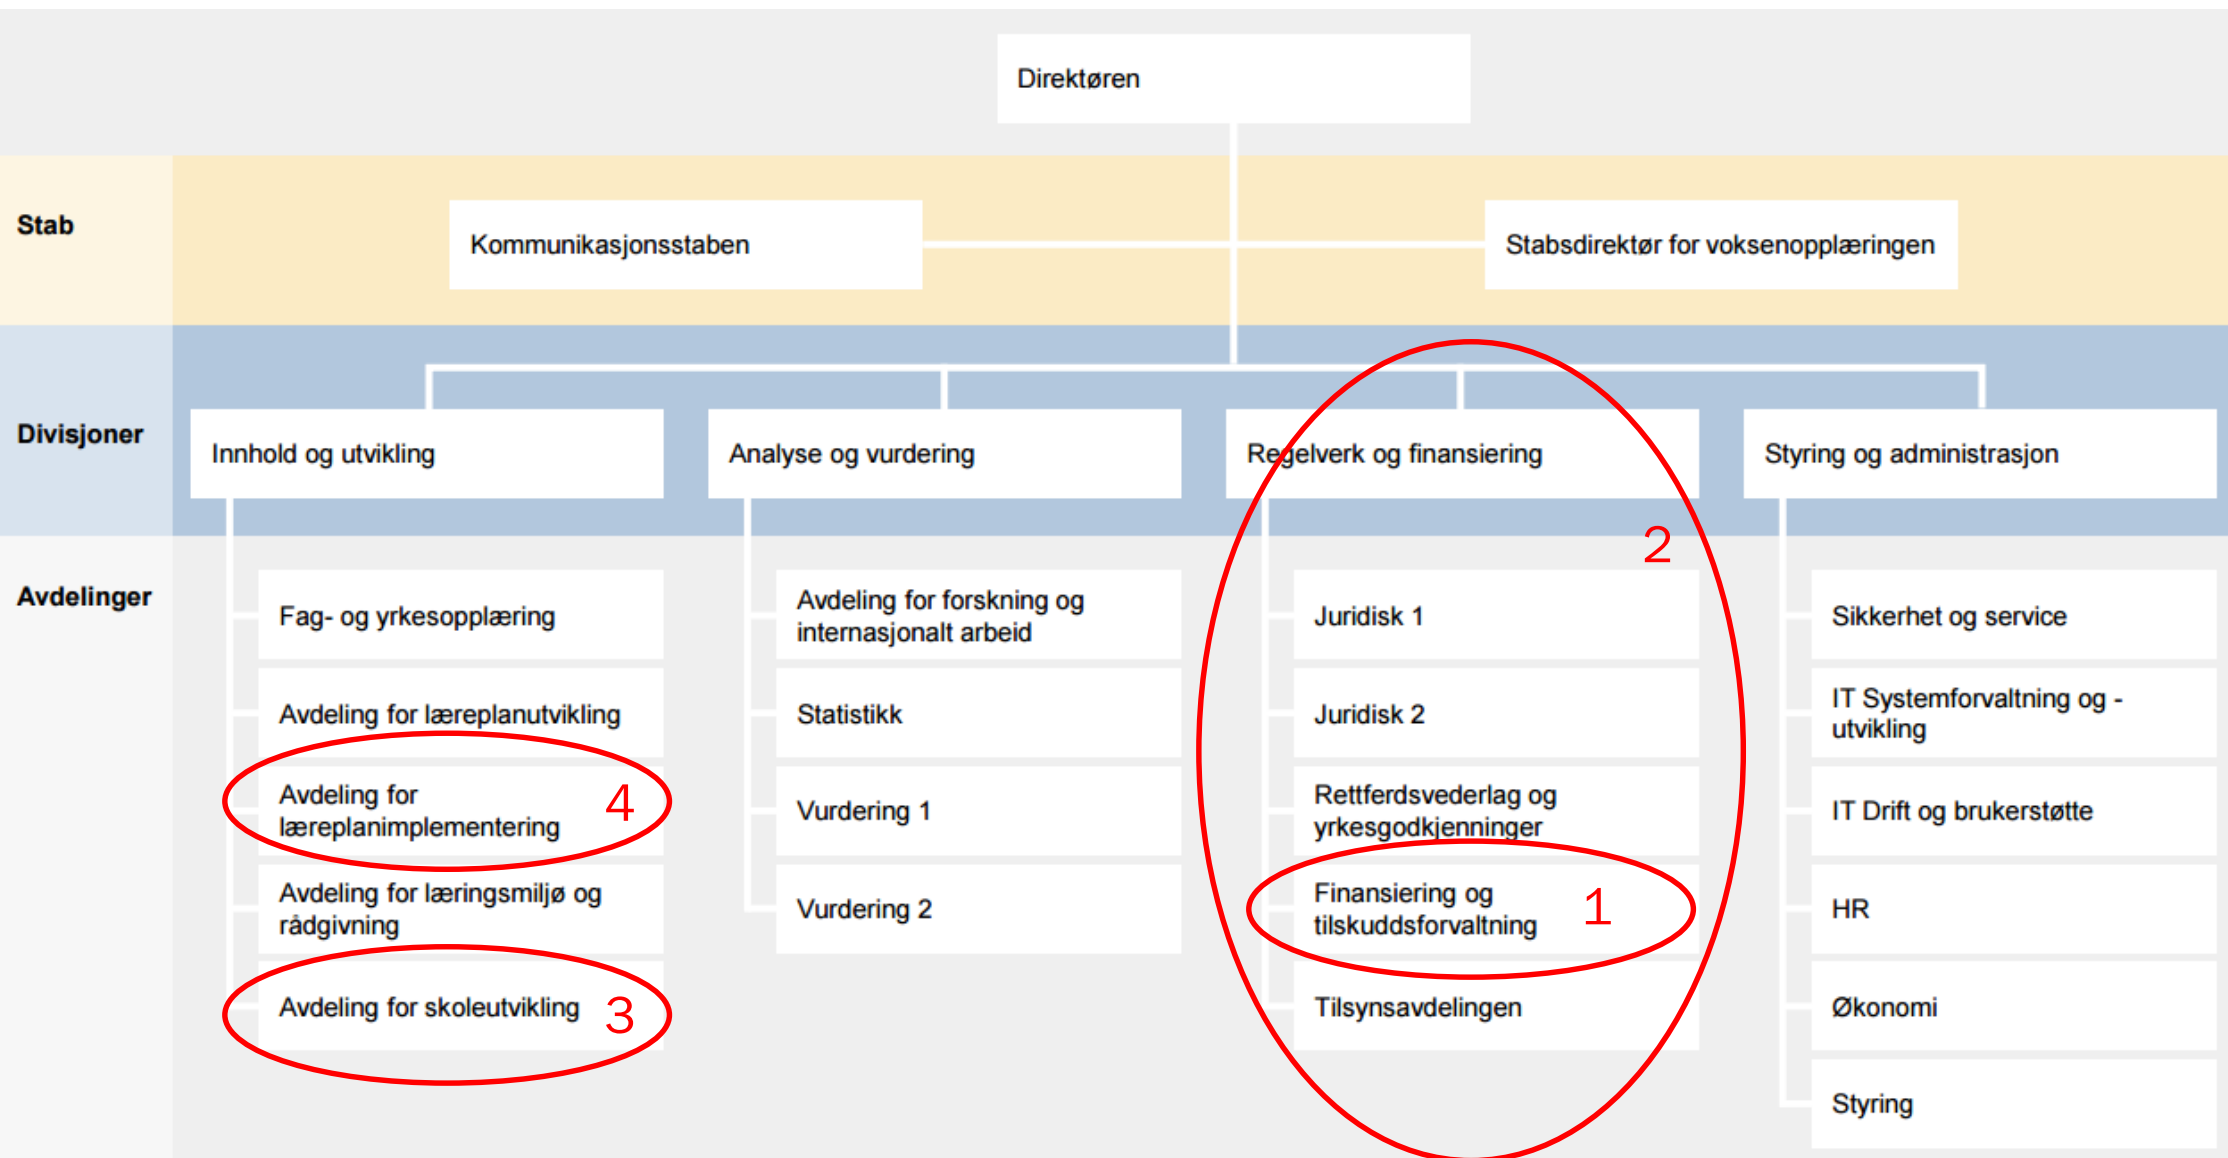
Direktøren

Stab

Kommunikasjonsstaben

Stabsdirektør for voksenopplæringen

Divisjoner

Innhold og utvikling

Analyse og vurdering

Regelverk og finansiering

Styring og administrasjon

Avdelinger

Fag- og yrkesopplæring

Avdeling for læreplanutvikling

Avdeling for læreplanimplementering

4

Avdeling for læringsmiljø og rådgivning

Avdeling for skoleutvikling

3

Avdeling for forskning og internasjonalt arbeid

Statistikk

Vurdering 1

Vurdering 2

2

Juridisk 1

Juridisk 2

Rettferdsvederlag og yrkesgodkjenninger

Finansiering og tilskuddsforvaltning

1

Tilsynsavdelingen

Sikkerhet og service

IT Systemforvaltning og -utvikling

IT Drift og brukerstøtte

HR

Økonomi

Styring